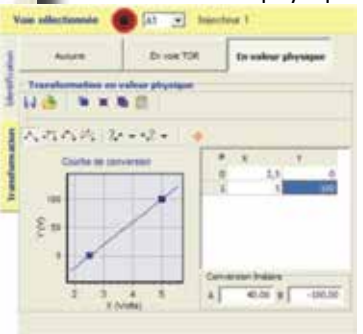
Voie sélectionnée  A1  Injecteur 1

Identification

Transformation

Aucune | En voie TOR | En valeur physique

Transformation en valeur physique

Courbe de conversion

Y (V)

100
50
0

2  3  4  5
X (Volts)

| # | X | Y |
|---|---|---|
| 0 | 2,5 | 0 |
| 1 | 5 | 100 |

Conversion linéaire

A  40,00  B  -100,00